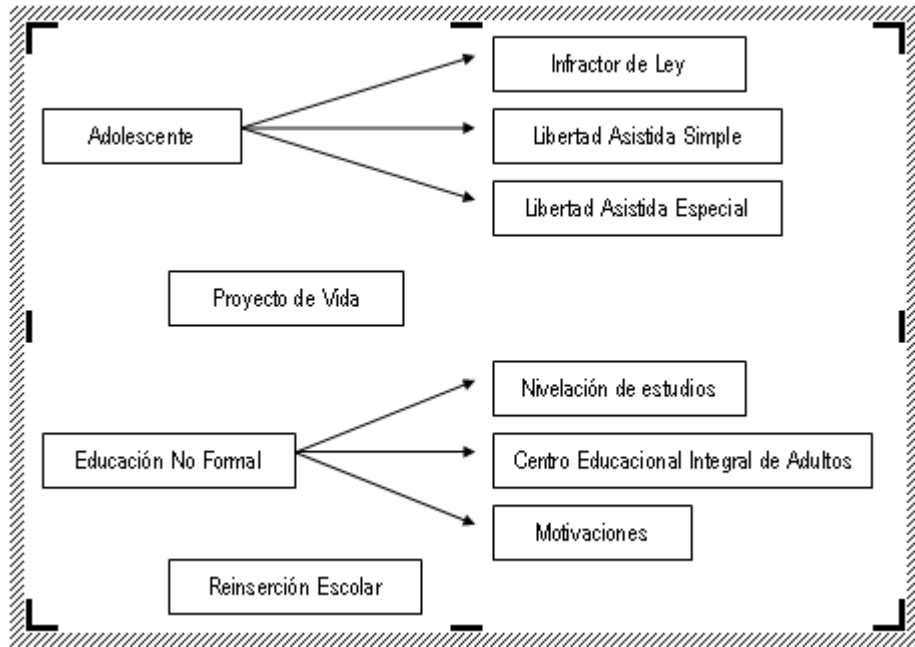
Adolescente

Infractor de Ley

Libertad Asistida Simple

Libertad Asistida Especial

Proyecto de Vida

Educación No Formal

Nivelación de estudios

Centro Educacional Integral de Adultos

Motivaciones

Reinserción Escolar